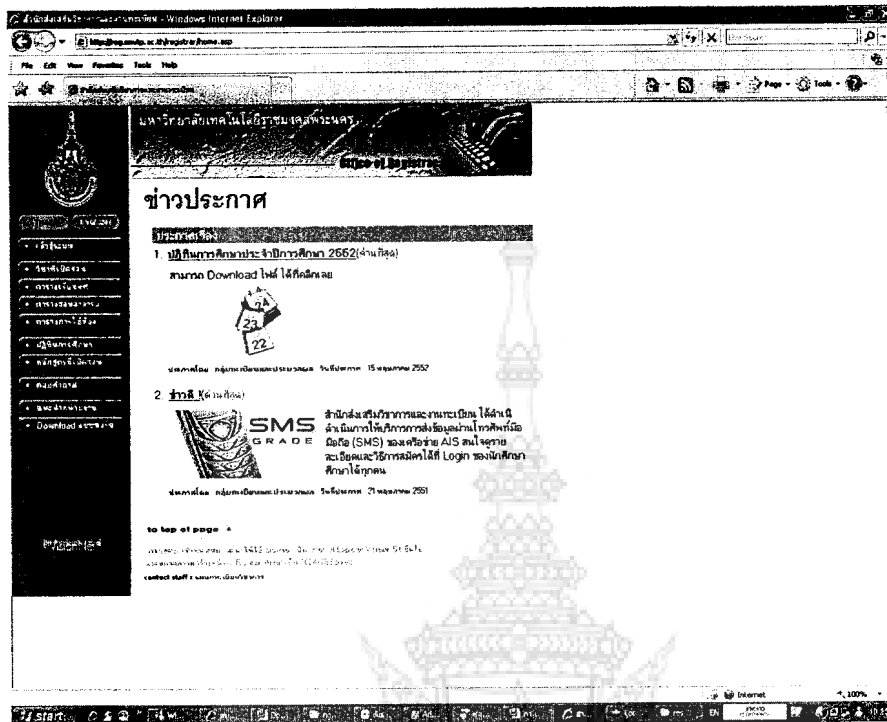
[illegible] - Windows Internet Explorer

File Edit View Favorites Tools Help

Page Tools

มหาวิทยาลัยเทคโนโลยีราชมงคลพระนคร

ข่าวประกาศ

ประกาศเรื่อง

1. ปฏิทินการศึกษาประจำปีการศึกษา 2552(ด่วนที่สุด)

สามารถ Download ไฟล์ ได้ที่คลิกเลย

24 23 22

ประกาศโดย กลุ่มทะเบียนและประมวลผล วันที่ประกาศ 15 พฤษภาคม 2552

2. ข่าวดี !(ด่วนที่สุด)

SMS GRADE

สำนักส่งเสริมวิชาการและงานทะเบียน ได้ดำเนินการให้บริการการส่งข้อมูลผ่านโทรศัพท์มือถือ (SMS) ของเครือข่าย AIS สนใจรายละเอียดและวิธีการสมัครได้ที่ Login ของนักศึกษาได้ทุกคน

ประกาศโดย กลุ่มทะเบียนและประมวลผล วันที่ประกาศ 21 พฤษภาคม 2551

to top of page

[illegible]

contact staff : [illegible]

Internet 100%

start EN